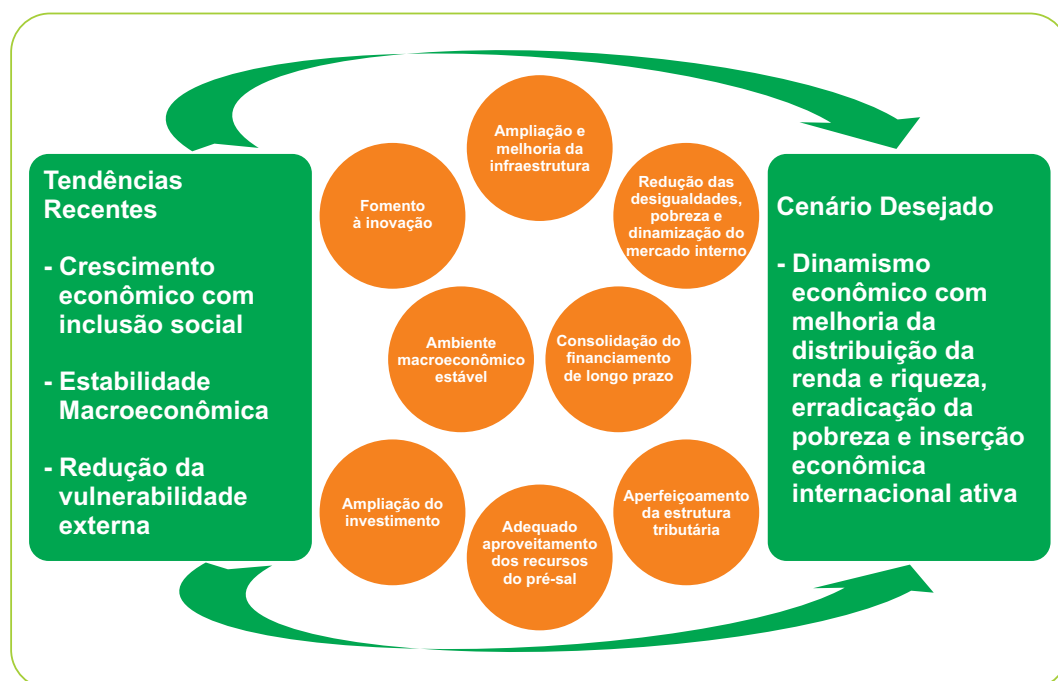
Tendências Recentes

- Crescimento econômico com inclusão social

- Estabilidade Macroeconômica

- Redução da vulnerabilidade externa

Ampliação e melhoria da infraestrutura

Fomento à inovação

Redução das desigualdades, pobreza e dinamização do mercado interno

Ambiente macroeconômico estável

Consolidação do financiamento de longo prazo

Ampliação do investimento

Aperfeiçoamento da estrutura tributária

Adequado aproveitamento dos recursos do pré-sal

Cenário Desejado

- Dinamismo econômico com melhoria da distribuição da renda e riqueza, erradicação da pobreza e inserção econômica internacional ativa